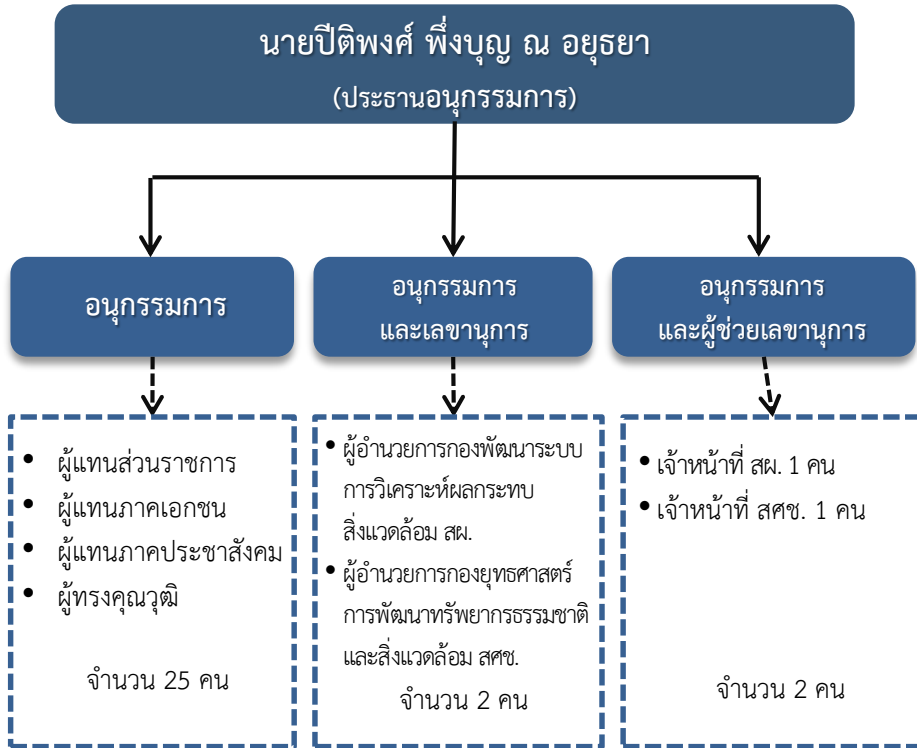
นายปีติพงศ์ พึ่งบุญ ณ อยุธยา
(ประธานอนุกรรมการ)

อนุกรรมการ

อนุกรรมการ
และเลขานุการ

อนุกรรมการ
และผู้ช่วยเลขานุการ

• ผู้แทนส่วนราชการ
• ผู้แทนภาคเอกชน
• ผู้แทนภาคประชาสังคม
• ผู้ทรงคุณวุฒิ

จำนวน 25 คน

• ผู้อำนวยการกองพัฒนาระบบการวิเคราะห์ผลกระทบสิ่งแวดล้อม สผ.
• ผู้อำนวยการกองยุทธศาสตร์การพัฒนาทรัพยากรธรรมชาติและสิ่งแวดล้อม สศช.

จำนวน 2 คน

• เจ้าหน้าที่ สผ. 1 คน
• เจ้าหน้าที่ สศช. 1 คน

จำนวน 2 คน